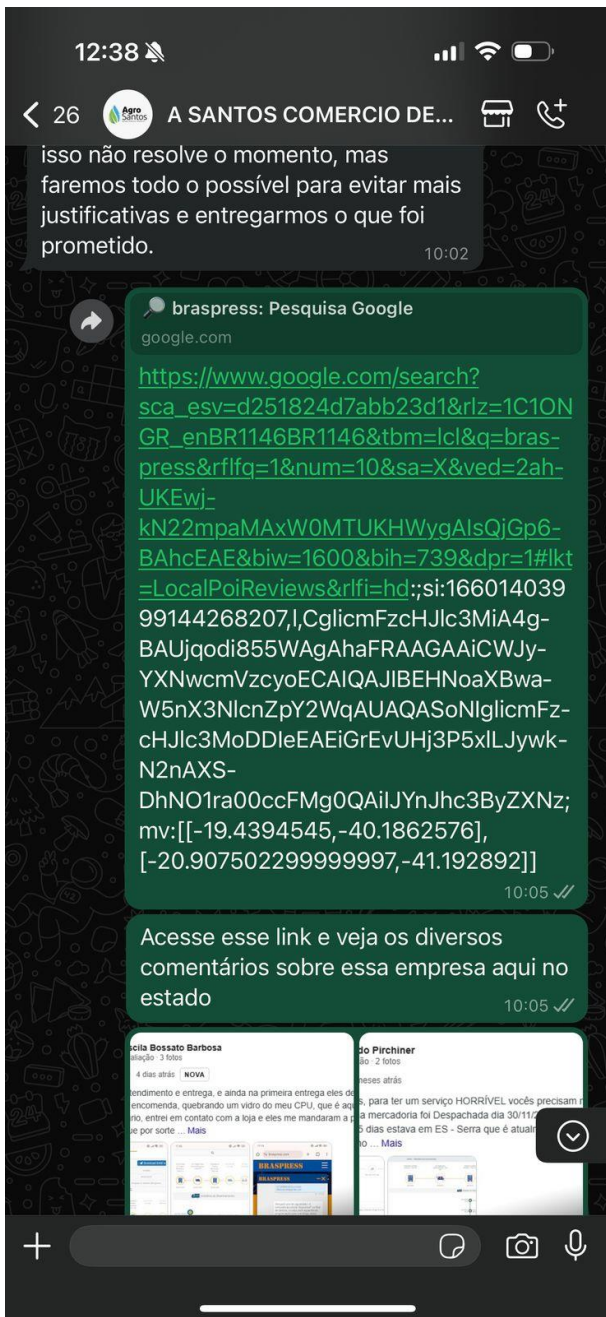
12:38

< 26 Agro Santos A SANTOS COMERCIO DE...

isso não resolve o momento, mas faremos todo o possível para evitar mais justificativas e entregarmos o que foi prometido. 10:02

braspress: Pesquisa Google
google.com

https://www.google.com/search?sca_esv=d251824d7abb23d1&rlz=1C1ONGR_enBR1146BR1146&tbm=lcl&q=braspress&rflfq=1&num=10&sa=X&ved=2ahUKEwj-kN22mpaMAxW0MTUKHWygAIsQjGp6-BAhcEAE&biw=1600&bih=739&dpr=1#lkt=LocalPoiReviews&rlfi=hd:;si:16601403999144268207,l,CglicmFzcHJlc3MiA4g-BAUjqodi855WAgAhaFRAAGAAiCWJy-YXNwcmVzcyoECAIQAJIBEHNoaXBwa-W5nX3NlcnZpY2WqAUAQASoNIglicmFz-cHJlc3MoDDIeEAEiGrEvUHj3P5xlLJywk-N2nAXS-DhNO1ra00ccFMg0QAiIJYnJhc3ByZXNz;mv:[[-19.4394545,-40.1862576],[-20.907502299999997,-41.192892]] 10:05

Acesse esse link e veja os diversos comentários sobre essa empresa aqui no estado 10:05

scila Bossato Barbosa
aliação · 3 fotos
4 dias atrás NOVA
tendimento e entrega, e ainda na primeira entrega eles de encomenda, quebrando um vidro do meu CPU, que é aq rio, entrei em contato com a loja e eles me mandaram a ue por sorte ... Mais

do Pirchiner
ão · 2 fotos
neses atrás
, para ter um serviço HORRÍVEL vocês precisam a mercadoria foi Despachada dia 30/11/ 5 dias estava em ES - Serra que é atual no ... Mais

BRASPRESS